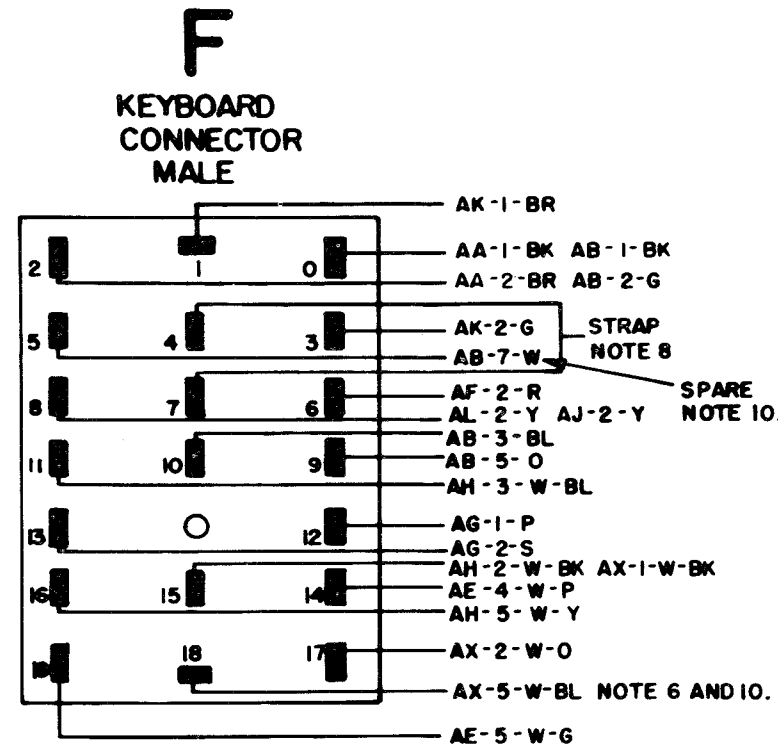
F

KEYBOARD CONNECTOR MALE

AK-1-BR

2 1 0

AA-1-BK AB-1-BK

AA-2-BR AB-2-G

5 4 3

AK-2-G

STRAP NOTE 8

AB-7-W

8 7 6

AF-2-R

SPARE NOTE 10.

AL-2-Y AJ-2-Y

11 10 9

AB-3-BL

AB-5-O

AH-3-W-BL

13 12

AG-1-P

AG-2-S

16 15 14

AH-2-W-BK AX-1-W-BK

AE-4-W-P

AH-5-W-Y

19 18 17

AX-2-W-O

AX-5-W-BL NOTE 6 AND 10.

AE-5-W-G